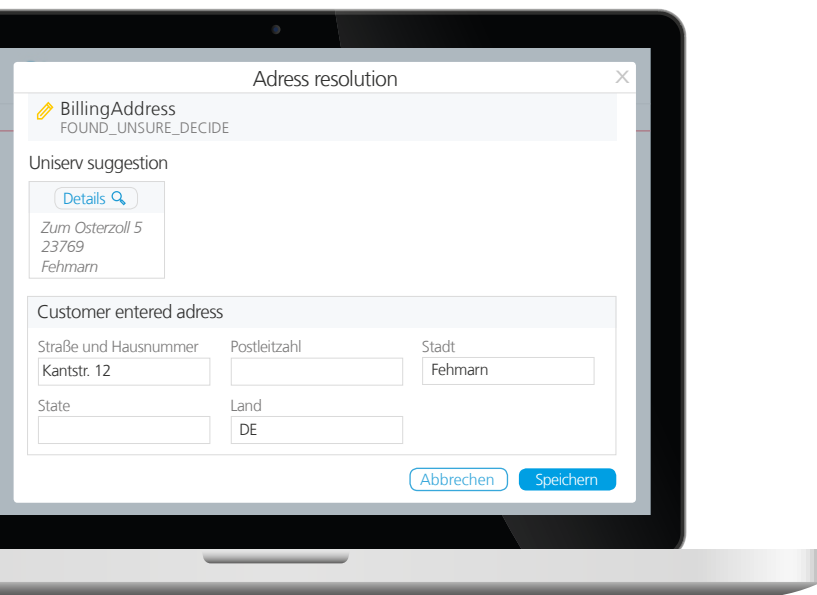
Adress resolution

×

BillingAddress
FOUND_UNSURE_DECIDE

Uniserv suggestion

Details

Zum Osterzoll 5
23769
Fehmarn

Customer entered adress

Straße und Hausnummer
Kantstr. 12

Postleitzahl

Stadt
Fehmarn

State

Land
DE

Abbrechen

Speichern